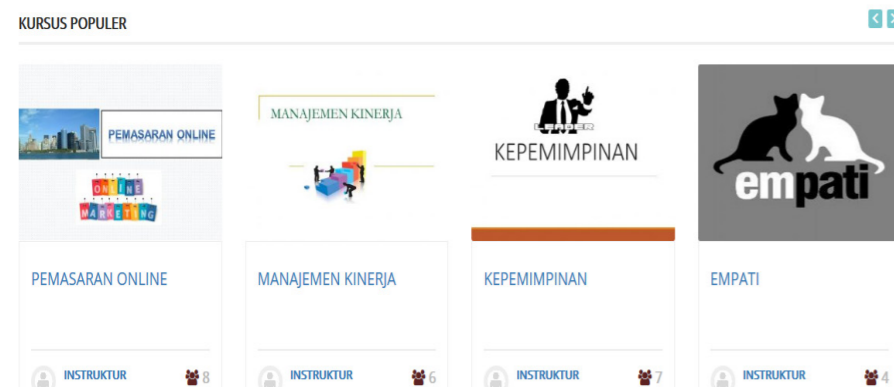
KURSUS POPULER

PEMASARAN ONLINE

ONLINE MARKETING

PEMASARAN ONLINE

INSTRUKTUR 8

MANAJEMEN KINERJA

MANAJEMEN KINERJA

INSTRUKTUR 6

LEADER

KEPEMIMPINAN

KEPEMIMPINAN

INSTRUKTUR 7

empati

EMPATI

INSTRUKTUR 4